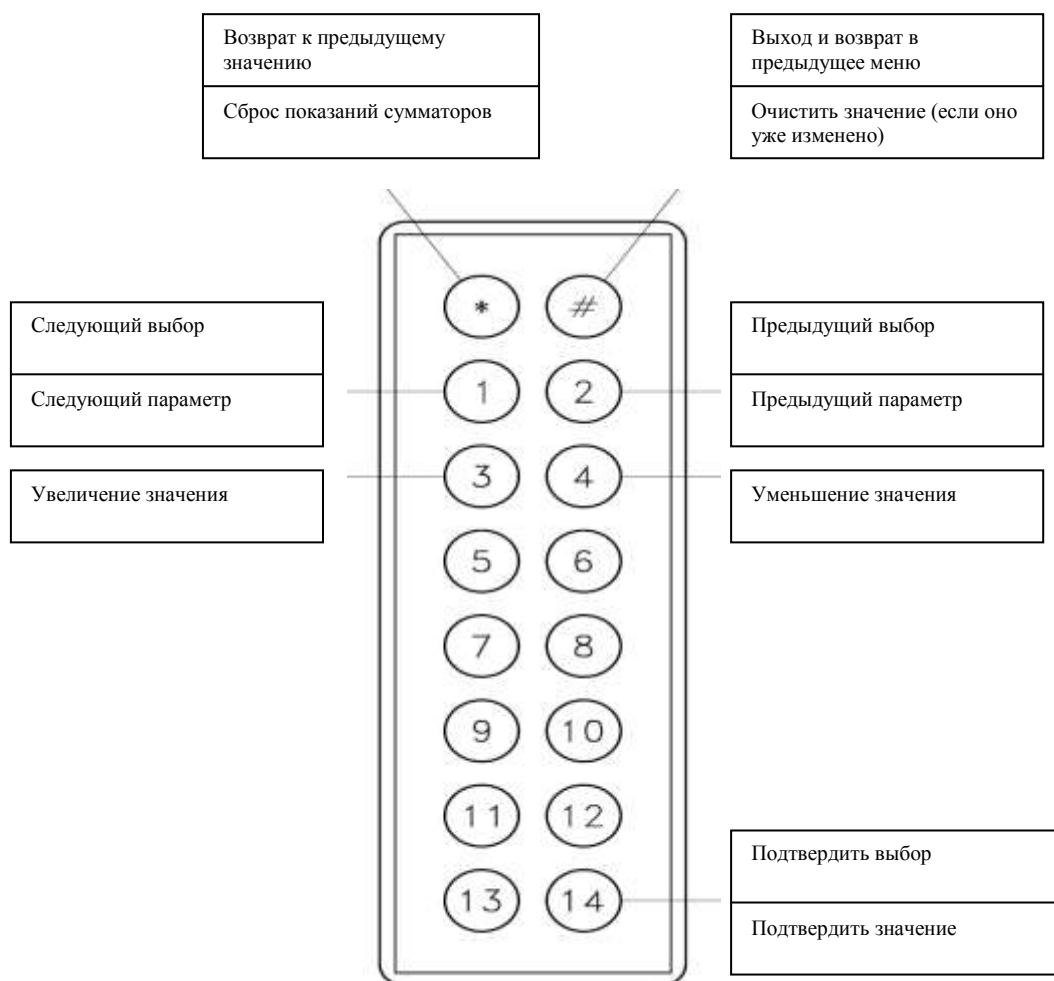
Возврат к предыдущему значению

Сброс показаний сумматоров

Выход и возврат в предыдущее меню

Очистить значение (если оно уже изменено)

*

#

Следующий выбор

Следующий параметр

1

2

Предыдущий выбор

Предыдущий параметр

Увеличение значения

3

4

Уменьшение значения

5

6

7

8

9

10

11

12

13

14

Подтвердить выбор

Подтвердить значение